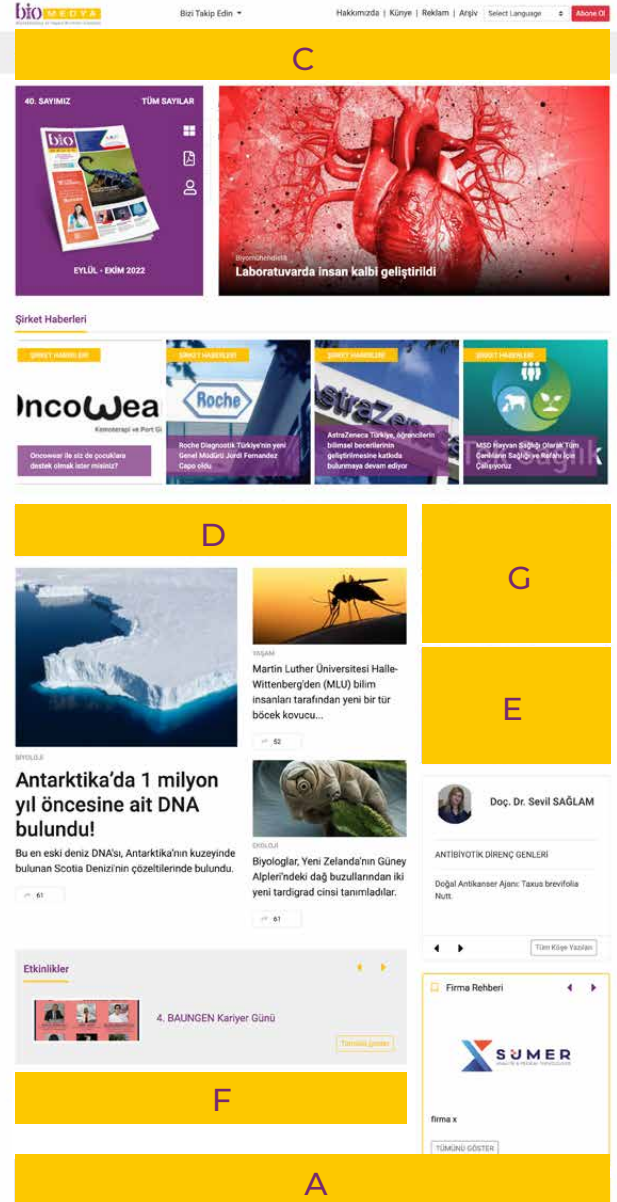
bio MEDYA

Bizi Takip Edin

Hakkımızda | Künye | Reklam | Arşiv | Select Language | Abone Ol

C

40. SAYIMIZ
TÜM SAYILAR

EYLÜL - EKİM 2022

Biyomühendislik
Laboratuvarda insan kalbi geliştirildi

Şirket Haberleri

ŞİRKET HABERLERİ
IncoWea
Kemoterapi ve Port Gi
Oncowear ile siz de çocuklara destek olmak ister misiniz?

ŞİRKET HABERLERİ
Roche
Roche Diagnostik Türkiye'nin yeni Genel Müdürü Jordi Fernandez Capo oldu

ŞİRKET HABERLERİ
AstraZeneca Türkiye, öğrencilerin bilimsel becerilerinin geliştirilmesine katkıda bulunmaya devam ediyor

ŞİRKET HABERLERİ
MSD Hayvan Sağlığı Olarak Tüm Canlıların Sağlığı ve Refahı İçin Çalışıyoruz

D

G

E

BİYOLOJİ
Antarktika'da 1 milyon yıl öncesine ait DNA bulundu!
Bu en eski deniz DNA'sı, Antarktika'nın kuzeyinde bulunan Scotia Denizi'nin çözeltilerinde bulundu.
61

YAŞAM
Martin Luther Üniversitesi Halle-Wittenberg'den (MLU) bilim insanları tarafından yeni bir tür böcek kovucu...
62

EKOLOJİ
Biyologlar, Yeni Zelanda'nın Güney Alpleri'ndeki dağ buzullarından iki yeni tardigrad cinsi tanımladılar.
61

Doç. Dr. Sevil SAĞLAM
ANTİBİYOTİK DİRENÇ GENLERİ
Doğal Antikanser Ajanı: Taxus brevifolia Nutt.
Tüm Köşe Yazıları

Etkinlikler
4. BAUNGEN Kariyer Günü
Tümünü Göster

Firma Rehberi
SUMER
firma x
TÜMÜNÜ GÖSTER

F

A